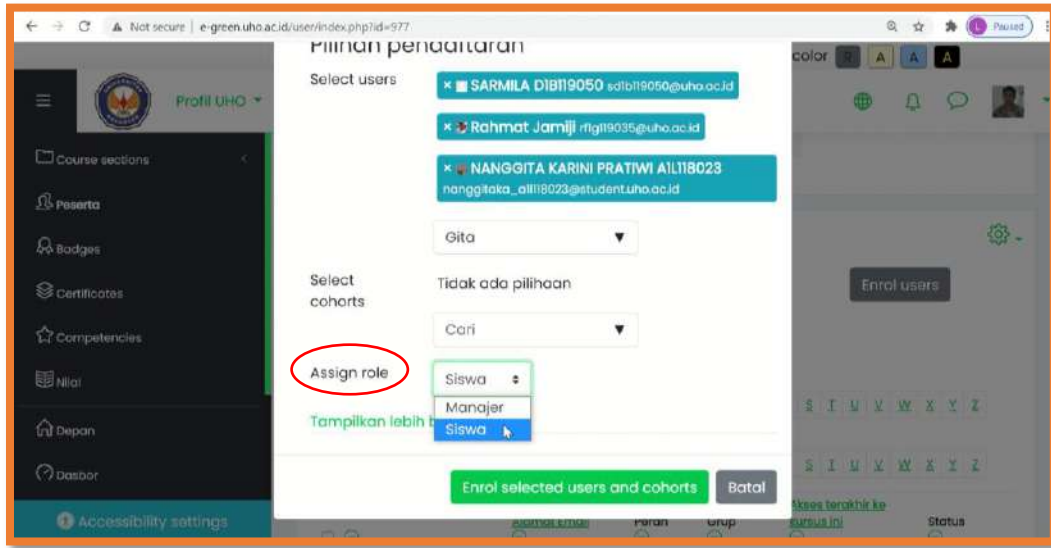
Not secure | e-green.uho.ac.id/user/index.php?id=977

Paused

Pilihan pendaftaran

color R A A A

Profil UHO

Course sections

Peserta

Badges

Certificates

Competencies

Nilai

Depan

Dasbor

Accessibility settings

Select users

× SARMILA D1B119050 sd1b119050@uho.ac.id

× Rahmat Jamiji rf1g119035@uho.ac.id

× NANGGITA KARINI PRATIWI A1L118023 nanggitaka_a1l118023@student.uho.ac.id

Gita

Select cohorts

Tidak ada pilihaan

Cari

Assign role

Siswa

Manajer

Siswa

Tampilkan lebih b

Enrol selected users and cohorts

Batal

Enrol users

S T U V W X Y Z

S T U V W X Y Z

Alamat Email

Peran

Grup

Akses terakhir ke kursus ini

Status